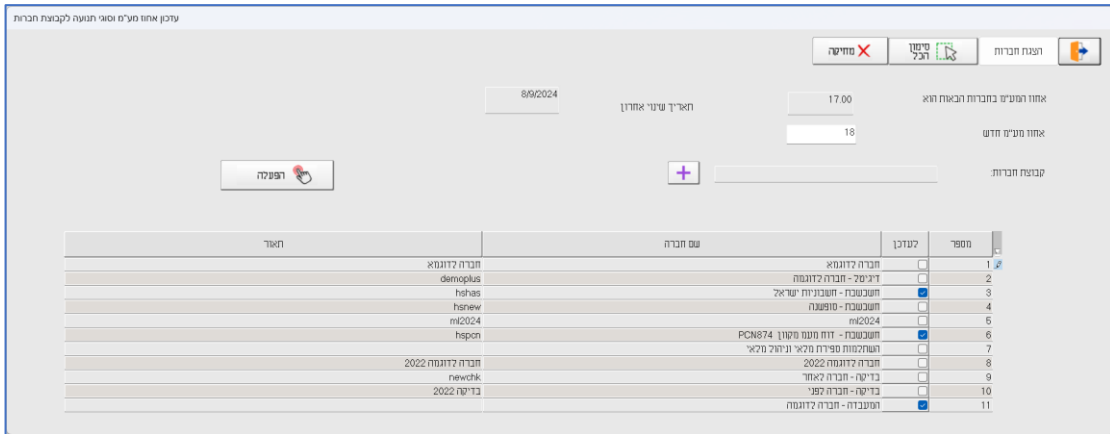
עדכון אחוז מע"מ וסוגי תנועה לקבוצת חברות

הצגת חברות
סימון הכל
מחיקה

אחוז המע"מ בחברות הבאות הוא 17.00
תאריך שינוי אחרון 8/9/2024
אחוז מע"מ חדש 18
קבוצת חברות:
הפעלה

| מספר | לעדכן | שם חברה | תאור |
|---|---|---|---|
| 1 | ☐ | חברה לדוגמא | חברה לדוגמא |
| 2 | ☐ | דיגיטל - חברה לדוגמה | demoplus |
| 3 | ☑ | חשבשבת - חשבוניות ישראל | hshas |
| 4 | ☐ | חשבשבת - סופשנה | hsnew |
| 5 | ☐ | ml2024 | ml2024 |
| 6 | ☑ | חשבשבת - דוח מעמ מקוון PCN874 | hspcn |
| 7 | ☐ | השלכוונות ספירת מלאי וניהול מלאי | |
| 8 | ☐ | חברה לדוגמה 2022 | חברה לדוגמה 2022 |
| 9 | ☐ | בדיקה - חברה לאחר | newchk |
| 10 | ☐ | בדיקה - חברה לפני | בדיקה 2022 |
| 11 | ☑ | המעבדה - חברה לדוגמה | |